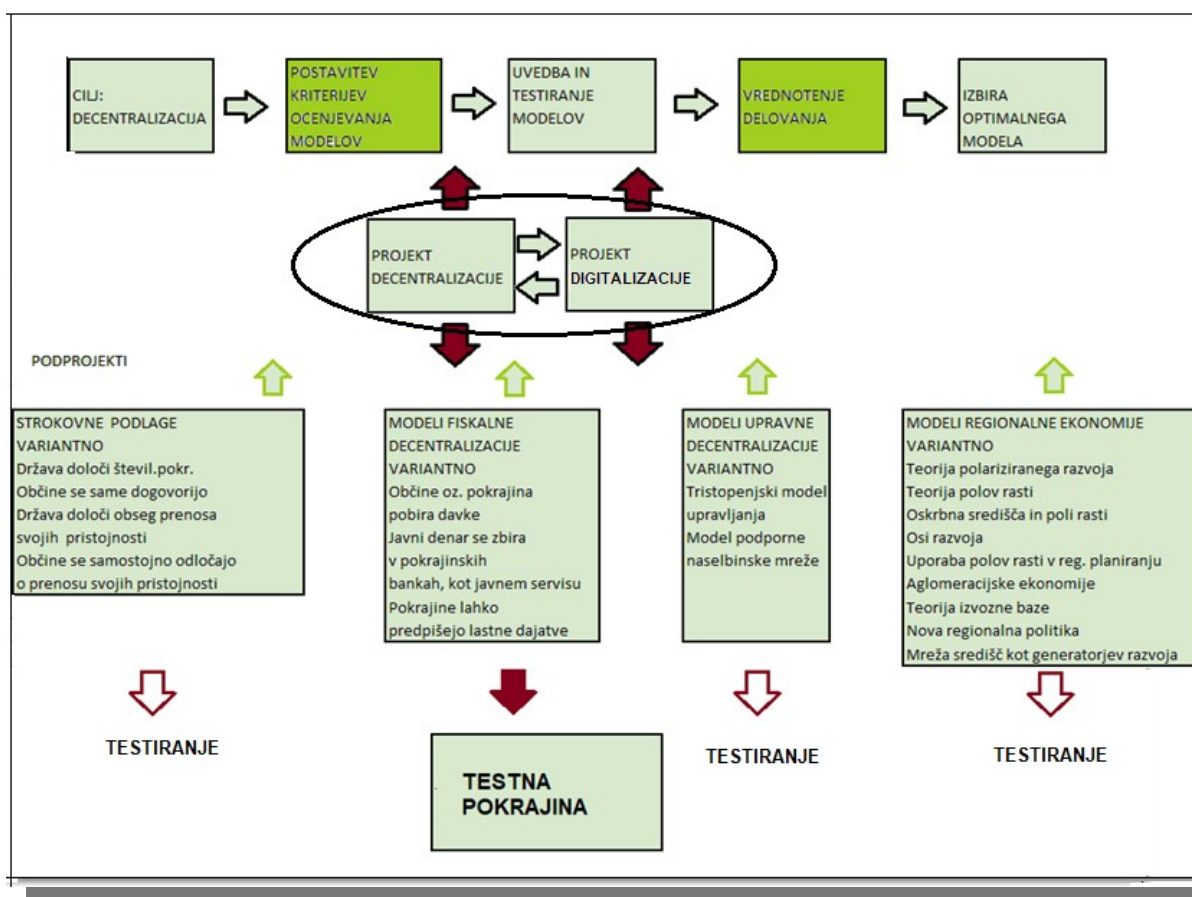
CILJ: DECENTRALIZACIJA

POSTAVITEV KRITERIJEV OCENJEVANJA MODELOV

UVEDBA IN TESTIRANJE MODELOV

VREDNOTENJE DELOVANJA

IZBIRA OPTIMALNEGA MODELA

PROJEKT DECENTRALIZACIJE

PROJEKT DIGITALIZACIJE

PODPROJEKTI

STROKOVNE PODLAGE
VARIANTNO
Država določi številpokr.
Občine se same dogovorijo
Država določi obseg prenosa svojih pristojnosti
Občine se samostojno odločajo o prenosu svojih pristojnosti

MODELI FISKALNE DECENTRALIZACIJE
VARIANTNO
Občine oz. pokrajina pobira davke
Javni denar se zbira v pokrajinskih bankah, kot javnem servisu
Pokrajine lahko predpišejo lastne dajatve

MODELI UPRAVNE DECENTRALIZACIJE
VARIANTNO
Tristopenjski model upravljanja
Model podporne naselbinske mreže

MODELI REGIONALNE EKONOMIJE
VARIANTNO
Teorija polariziranega razvoja
Teorija polov rasti
Oskrbna središča in poli rasti
Osi razvoja
Uporaba polov rasti v reg. planiranju
Aglomeracijske ekonomije
Teorija izvozne baze
Nova regionalna politika
Mreža središč kot generatorjev razvoja

TESTIRANJE

TESTNA POKRAJINA

TESTIRANJE

TESTIRANJE